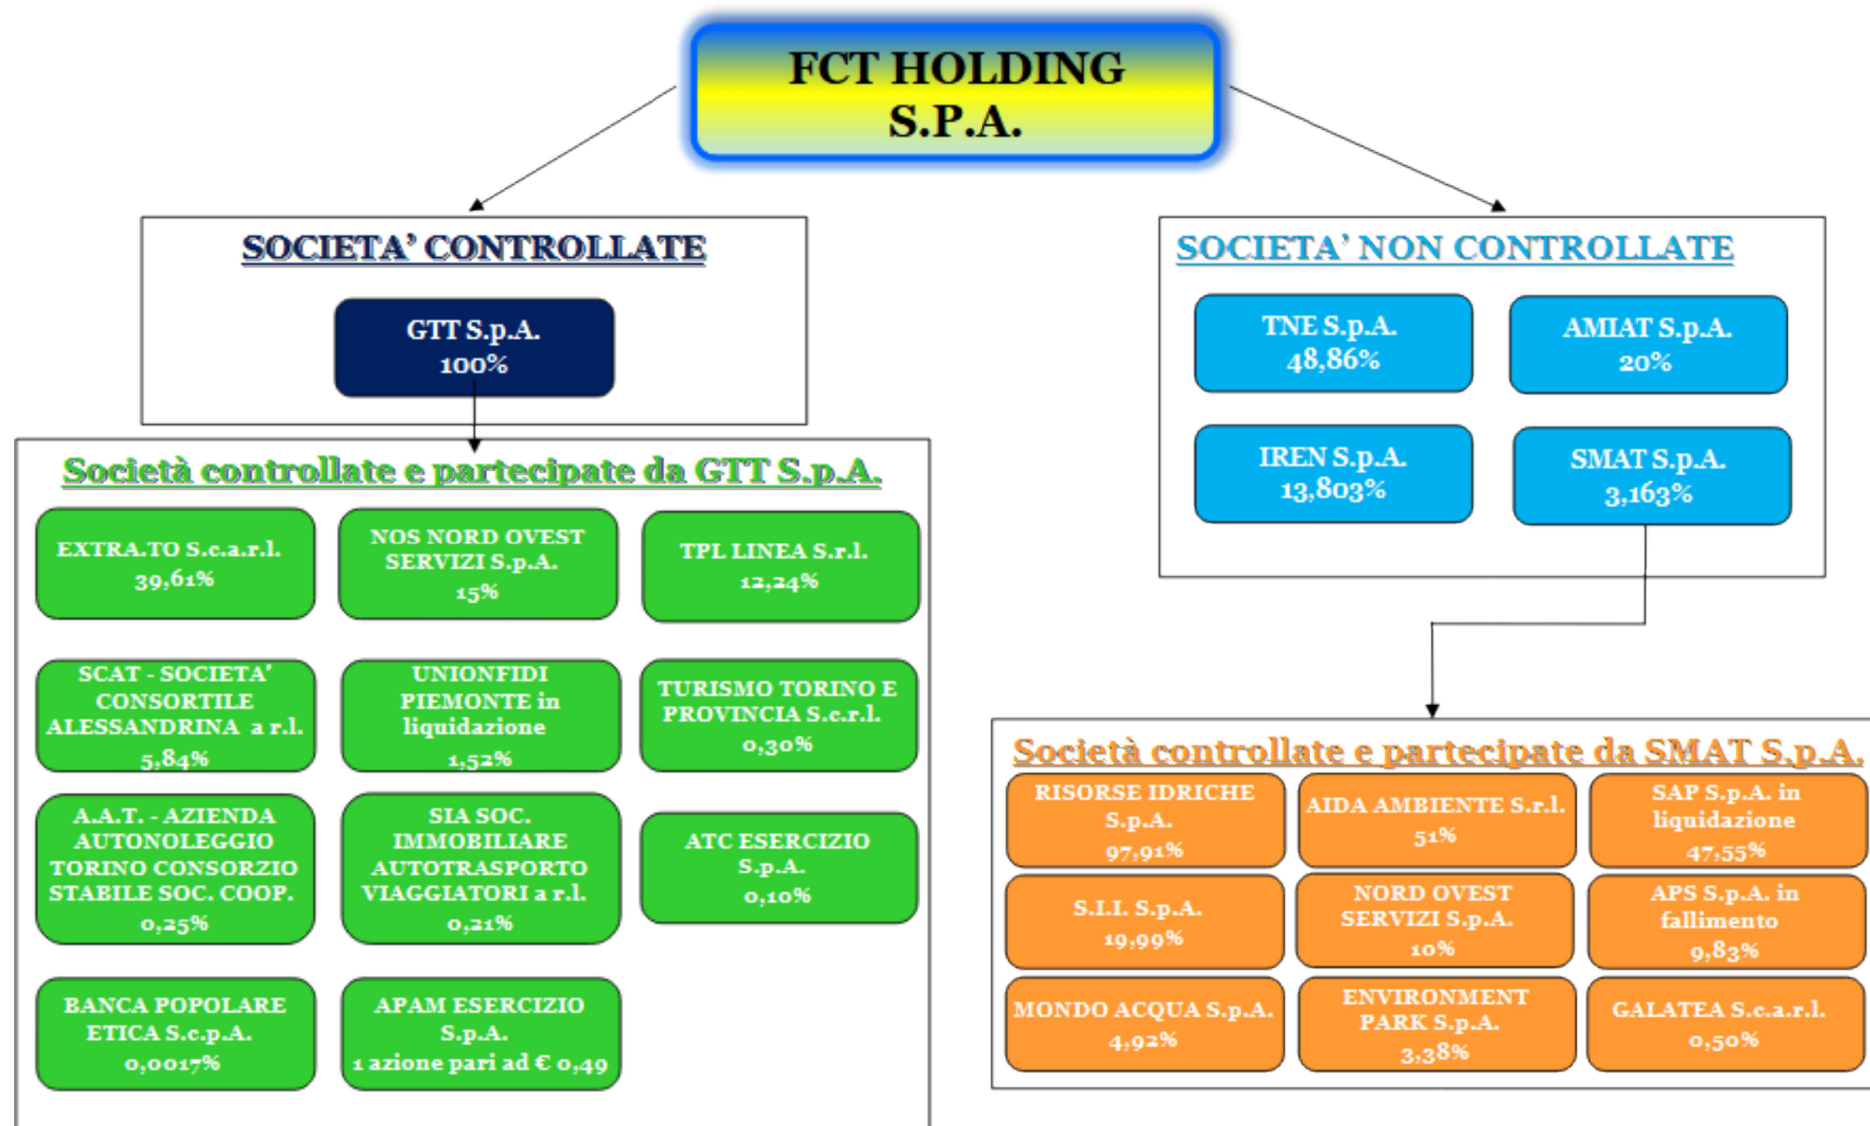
FCT HOLDING S.P.A.

SOCIETA' CONTROLLATE

GTT S.p.A.
100%

Società controllate e partecipate da GTT S.p.A.

EXTRA.TO S.c.a.r.l.
39,61%

NOS NORD OVEST SERVIZI S.p.A.
15%

TPL LINEA S.r.l.
12,24%

SCAT - SOCIETA' CONSORTILE ALESSANDRINA a r.l.
5,84%

UNIONFIDI PIEMONTE in liquidazione
1,52%

TURISMO TORINO E PROVINCIA S.c.r.l.
0,30%

A.A.T. - AZIENDA AUTONOLEGGIO TORINO CONSORZIO STABILE SOC. COOP.
0,25%

SIA SOC. IMMOBILIARE AUTOTRASPORTO VIAGGIATORI a r.l.
0,21%

ATC ESERCIZIO S.p.A.
0,10%

BANCA POPOLARE ETICA S.c.p.A.
0,0017%

APAM ESERCIZIO S.p.A.
1 azione pari ad € 0,49

SOCIETA' NON CONTROLLATE

TNE S.p.A.
48,86%

AMIAT S.p.A.
20%

IREN S.p.A.
13,803%

SMAT S.p.A.
3,163%

Società controllate e partecipate da SMAT S.p.A.

RISORSE IDRICHE S.p.A.
97,91%

AIDA AMBIENTE S.r.l.
51%

SAP S.p.A. in liquidazione
47,55%

S.I.I. S.p.A.
19,99%

NORD OVEST SERVIZI S.p.A.
10%

APS S.p.A. in fallimento
9,83%

MONDO ACQUA S.p.A.
4,92%

ENVIRONMENT PARK S.p.A.
3,38%

GALATEA S.c.a.r.l.
0,50%